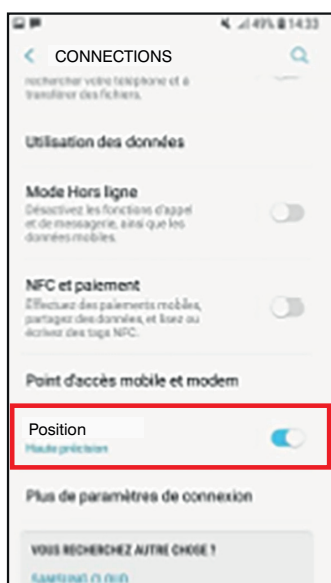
49% 14:33

CONNECTIONS

rechercher votre téléphone et à transférer des fichiers.

Utilisation des données

Mode Hors ligne
Désactivez les fonctions d'appel et de messagerie, ainsi que les données mobiles.

NFC et paiement
Effectuez des paiements mobiles, partagez des données, et lisez ou écrivez des tags NFC.

Point d'accès mobile et modem

Position
Haute précision

Plus de paramètres de connexion

VOUS RECHERCHEZ AUTRE CHOSE ?

SAMSUNG CLOUD